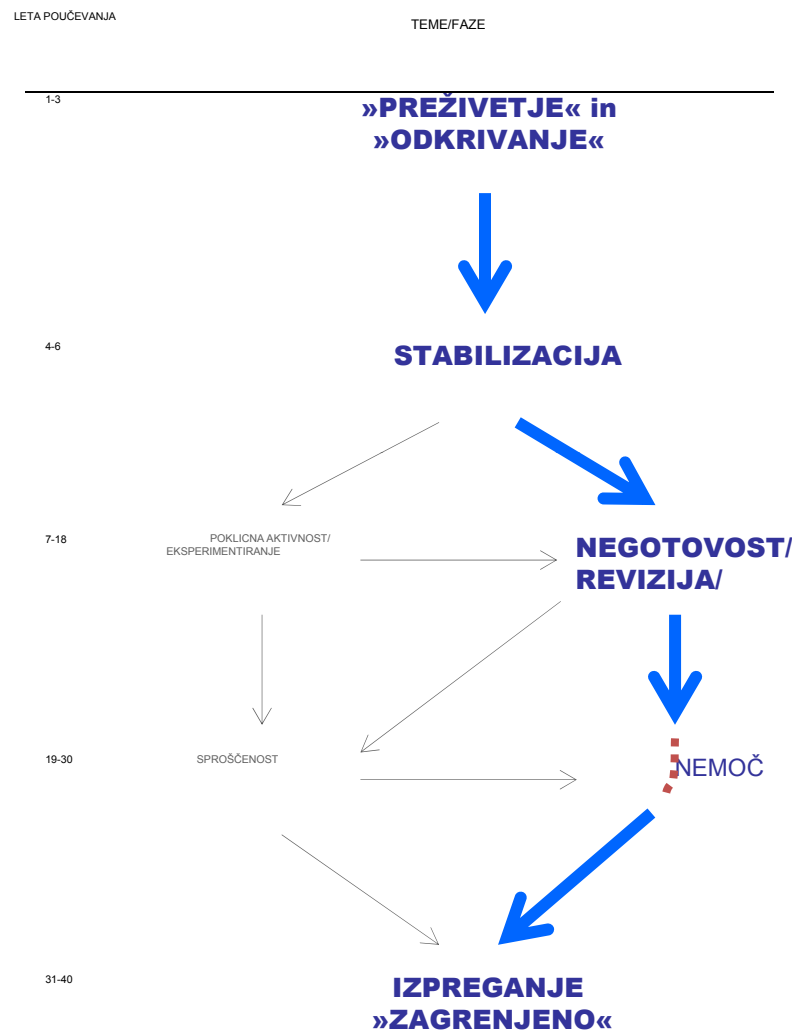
LETA POUČEVANJA

TEME/FAZE

1-3

»PREŽIVETJE« in »ODKRIVANJE«

4-6

STABILIZACIJA

7-18

POKLICNA AKTIVNOST/ EKSPERIMENTIRANJE

NEGOTOVOST/ REVIZIJA/

19-30

SPROŠČENOST

NEMOČ

31-40

IZPREGANJE »ZAGRENJENO«